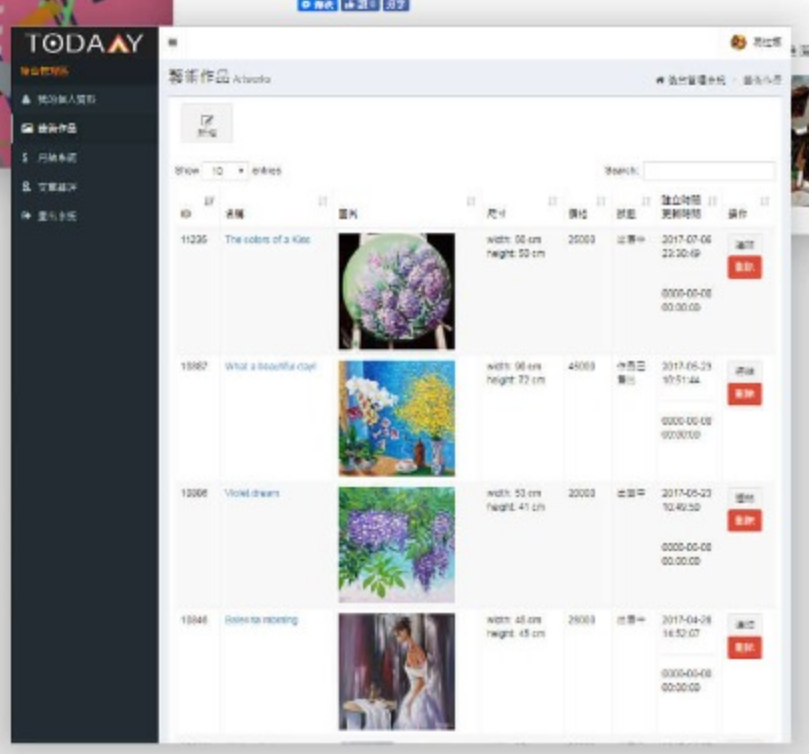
TODAAY

藝術作品 Artworks

Show 10 entries

Search:

| ID | 名稱 | 圖片 | 尺寸 | 價格 | 狀態 | 建立時間 更新時間 | 操作 |
|---|---|---|---|---|---|---|---|
| 11235 | The colors of a Kiss | | width: 50 cm height: 50 cm | 25000 | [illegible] | 2017-07-06 22:30:49 0000-00-00 00:00:00 | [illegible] 刪除 |
| 10987 | What a beautiful day! | | width: 98 cm height: 72 cm | 45000 | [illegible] | 2017-05-23 10:51:44 0000-00-00 00:00:00 | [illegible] 刪除 |
| 10986 | Violet dream | | width: 53 cm height: 41 cm | 20000 | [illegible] | 2017-05-23 10:49:50 0000-00-00 00:00:00 | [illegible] 刪除 |
| 10846 | Ballerina morning | | width: 45 cm height: 45 cm | 25000 | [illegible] | 2017-04-26 14:52:07 0000-00-00 00:00:00 | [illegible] 刪除 |